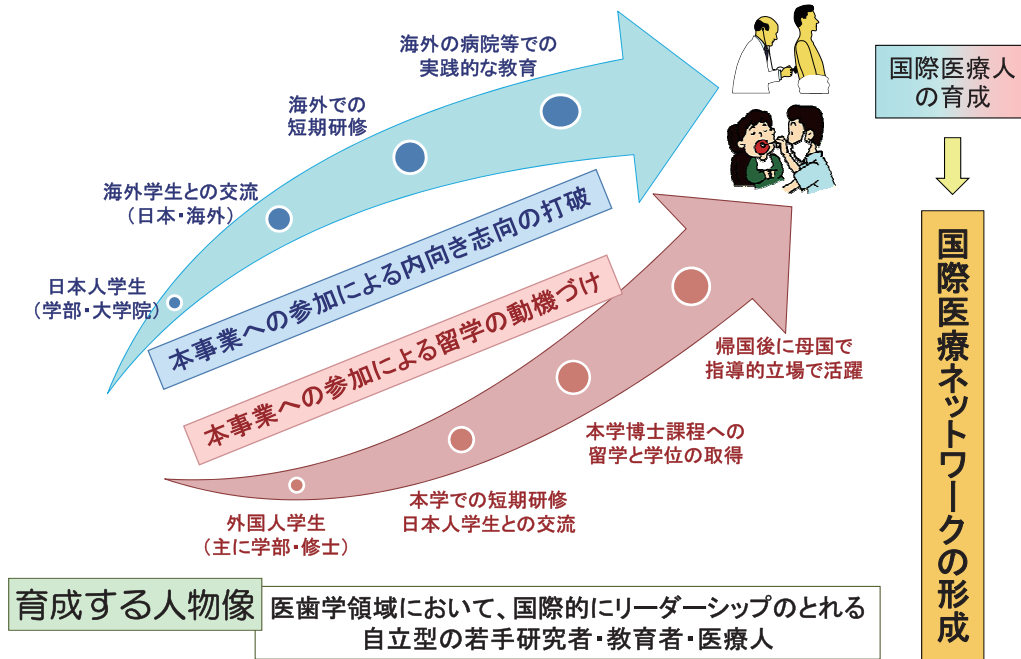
海外の病院等での
実践的な教育

海外での
短期研修

海外学生との交流
（日本・海外）

日本人学生
（学部・大学院）

本事業への参加による内向き志向の打破

本事業への参加による留学の動機づけ

帰国後に母国で
指導的立場で活躍

本学博士課程への
留学と学位の取得

本学での短期研修
日本人学生との交流

外国人学生
（主に学部・修士）

国際医療人
の育成

国際医療ネットワークの形成

育成する人物像

医歯学領域において、国際的にリーダーシップのとれる
自立型の若手研究者・教育者・医療人